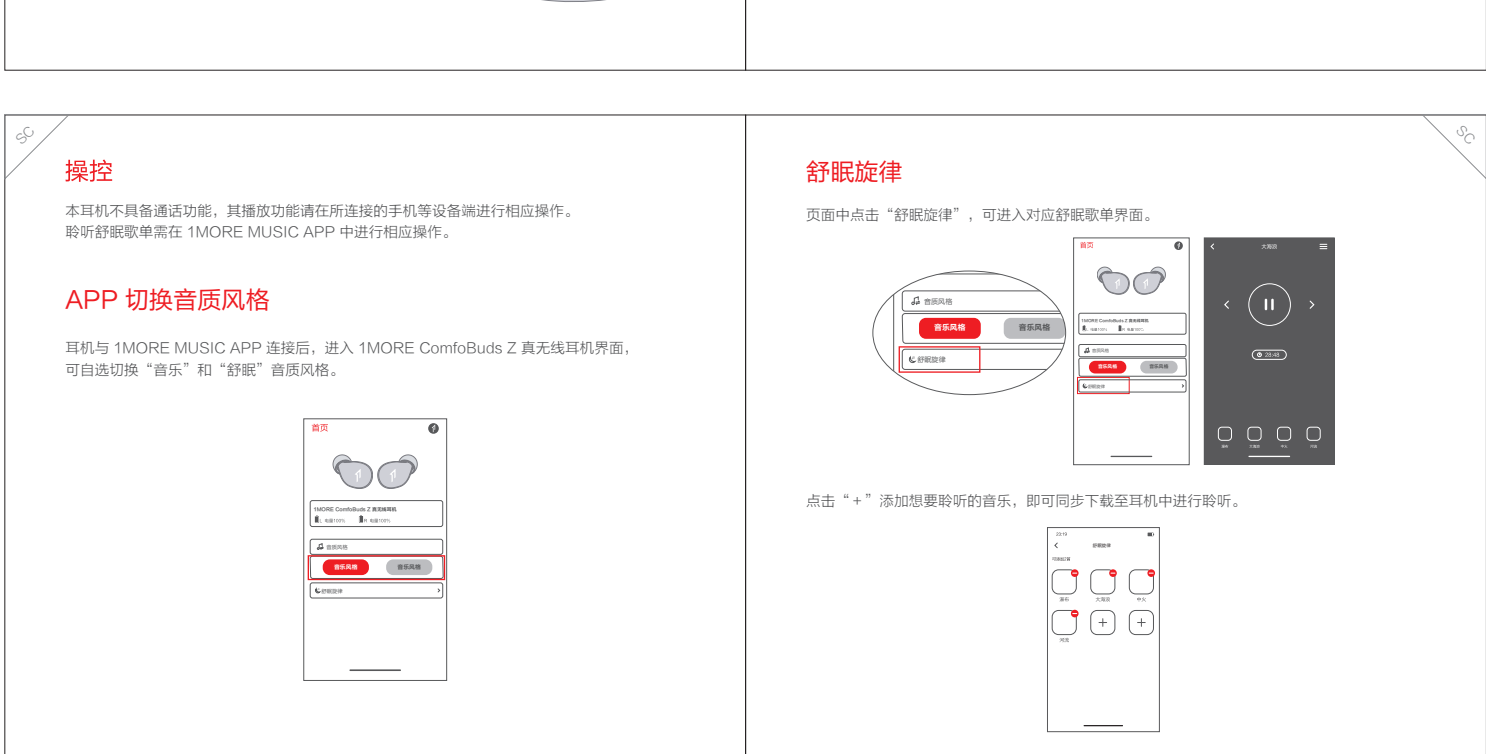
SC

操控

本耳机不具备通话功能，其播放功能请在所连接的手机等设备端进行相应操作。
聆听舒眠歌单需在 1MORE MUSIC APP 中进行相应操作。

APP 切换音质风格

耳机与 1MORE MUSIC APP 连接后，进入 1MORE ComfoBuds Z 真无线耳机界面，可自选切换“音乐”和“舒眠”音质风格。

首页

1MORE ComfoBuds Z 真无线耳机

电量100%　电量100%

音质风格

音乐风格　音乐风格

舒眠旋律

SC

舒眠旋律

页面中点击“舒眠旋律”，可进入对应舒眠歌单界面。

音质风格

音乐风格　音乐风格

舒眠旋律

首页

1MORE ComfoBuds Z 真无线耳机

音质风格

音乐风格　音乐风格

舒眠旋律

大海浪

28:48

点击“ + ”添加想要聆听的音乐，即可同步下载至耳机中进行聆听。

23:19

舒眠旋律

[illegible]

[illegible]　大海浪　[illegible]

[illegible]